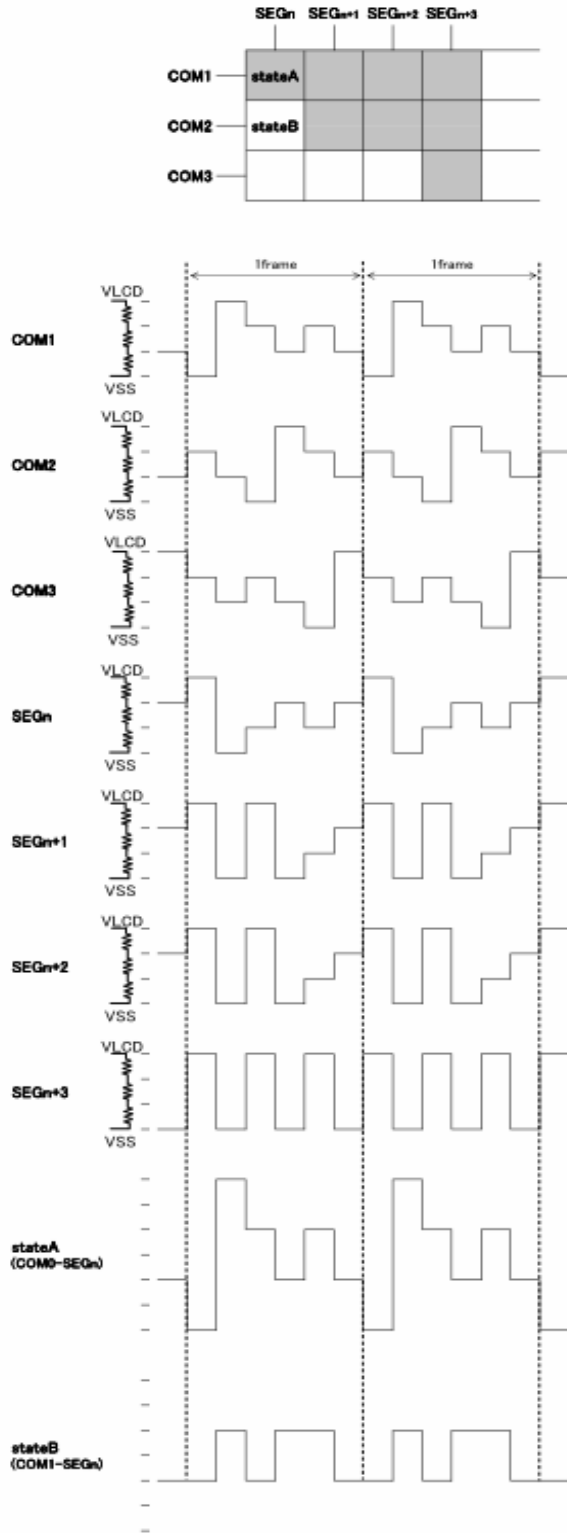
SEGn SEGn+1 SEGn+2 SEGn+3

COM1 stateA

COM2 stateB

COM3

1frame 1frame

VLCD
COM1
VSS

VLCD
COM2
VSS

VLCD
COM3
VSS

VLCD
SEGn
VSS

VLCD
SEGn+1
VSS

VLCD
SEGn+2
VSS

VLCD
SEGn+3
VSS

stateA (COM0-SEGn)

stateB (COM1-SEGn)